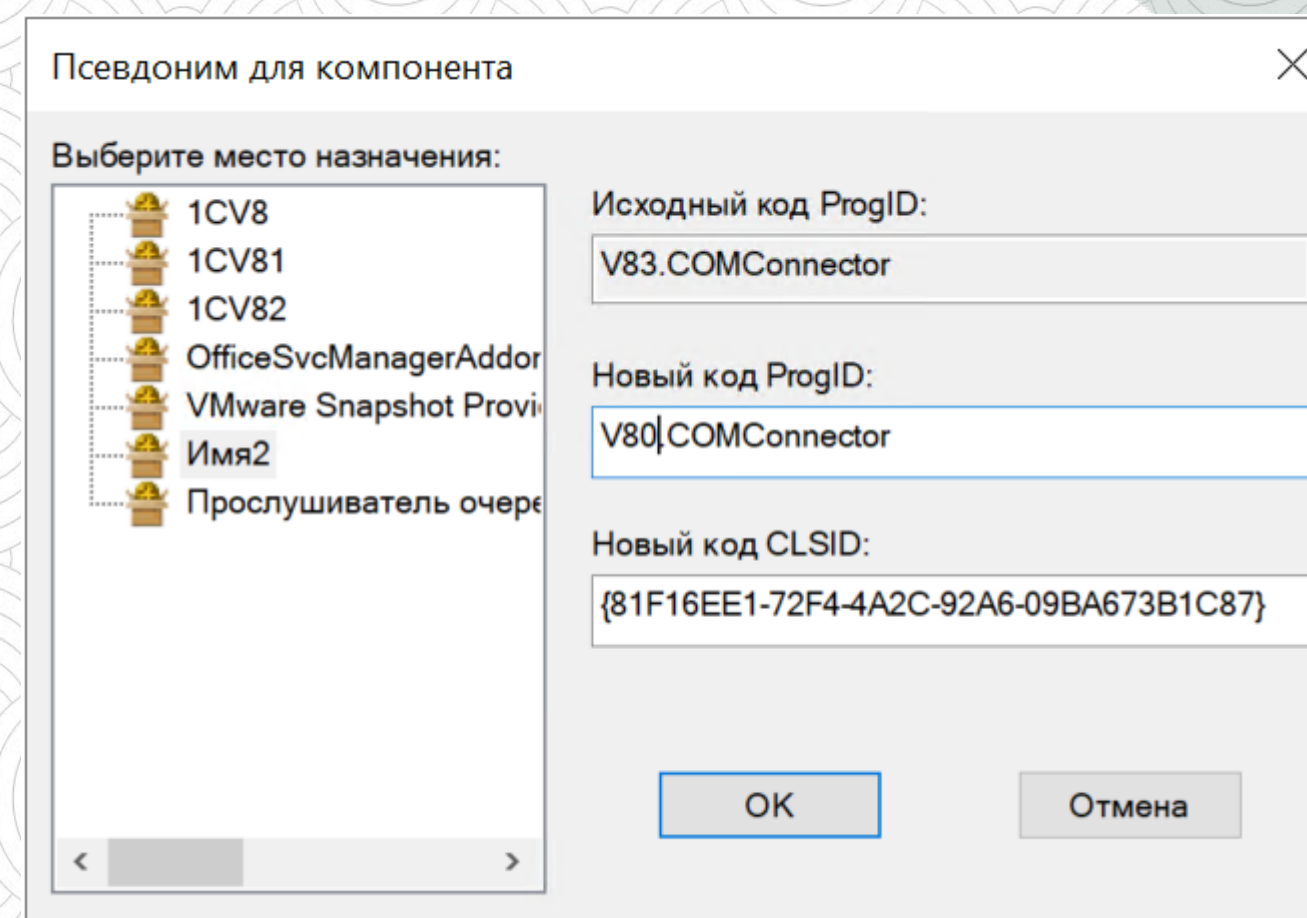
Псевдоним для компонента

Выберите место назначения:

1CV8
1CV81
1CV82
OfficeSvcManagerAddor
VMware Snapshot Provi
Имя2
Прослушиватель очере

Исходный код ProgID:
V83.COMConnector

Новый код ProgID:
V80.COMConnector

Новый код CLSID:
{81F16EE1-72F4-4A2C-92A6-09BA673B1C87}

OK
Отмена